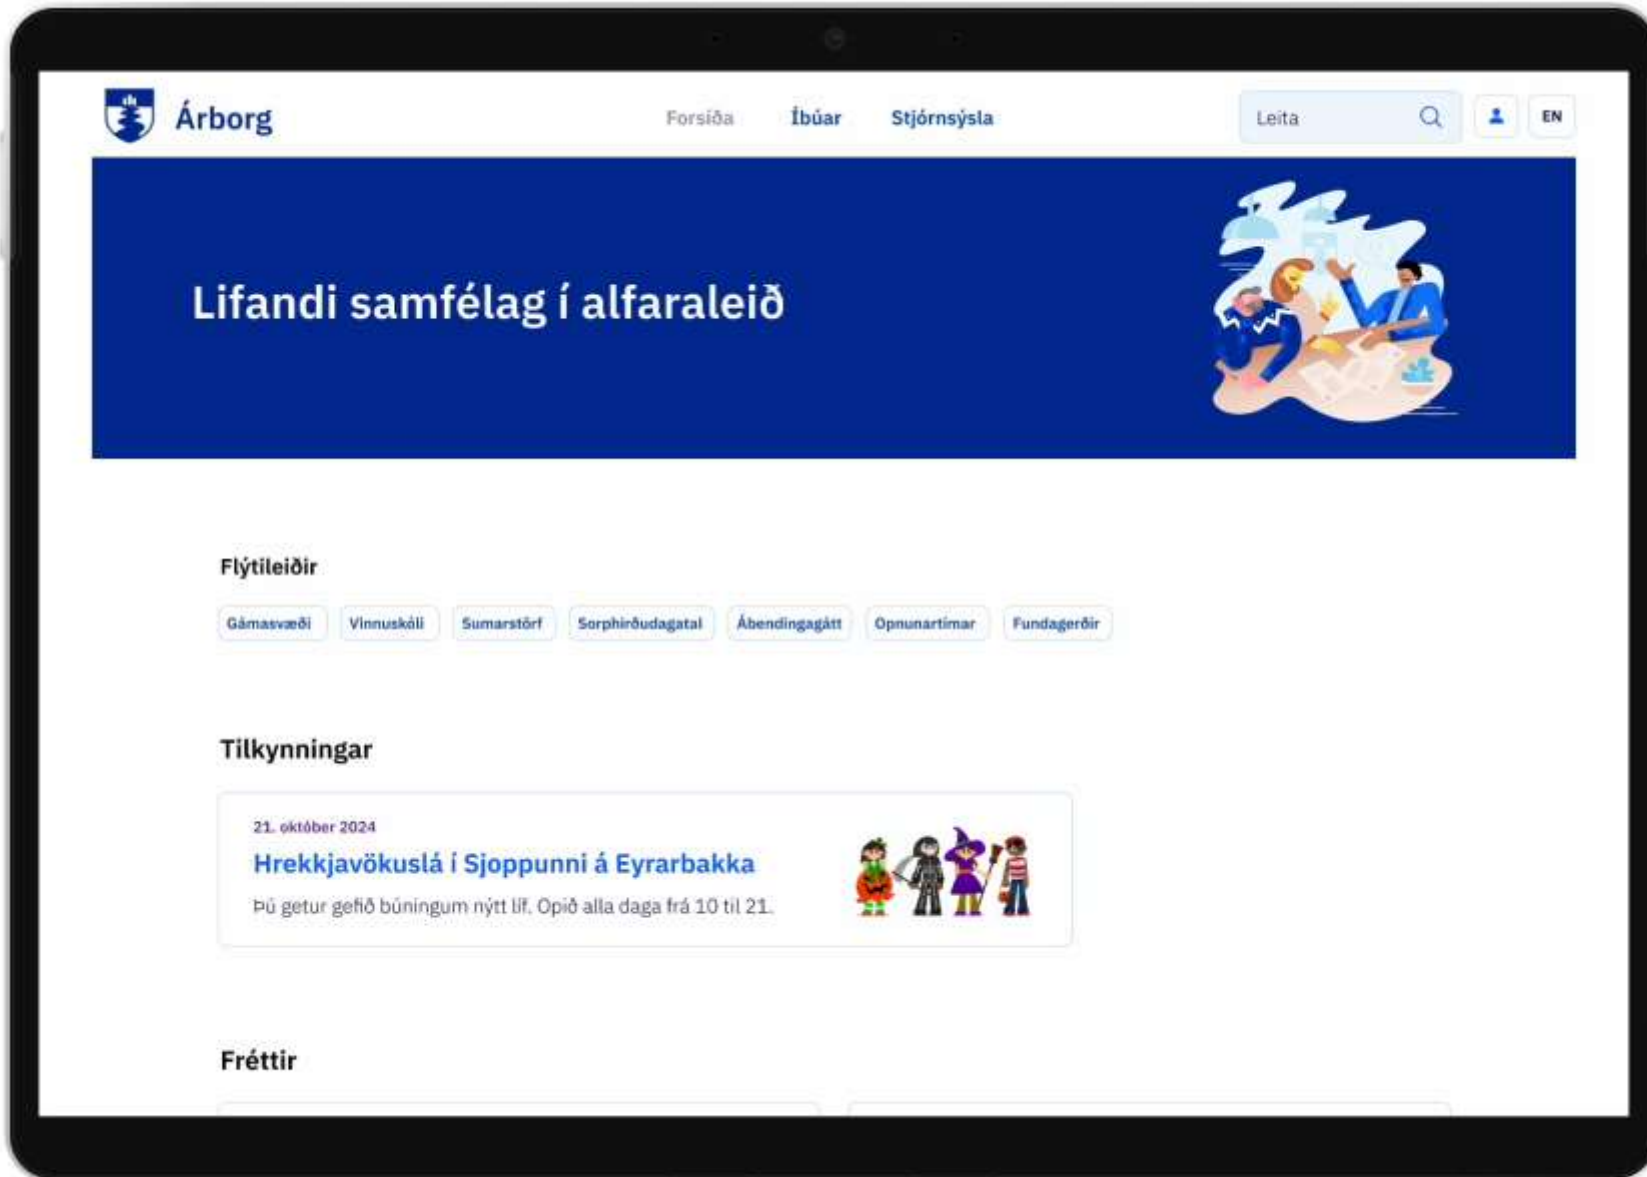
Árborg

Forsíða Íbúar Stjórnsýsla

Leita

EN

Lifandi samfélag í alfaraleið

Flýtileiðir

Gámasvæði Vinnuskóli Sumarstörf Sorphirðudagatal Ábendingagátt Opnunartímar Fundagerðir

Tilkynningar

21. október 2024

Hrekkjavökuslá í Sjoppunni á Eyrarbakka

Þú getur gefið búningum nýtt líf. Opið alla daga frá 10 til 21.

Fréttir